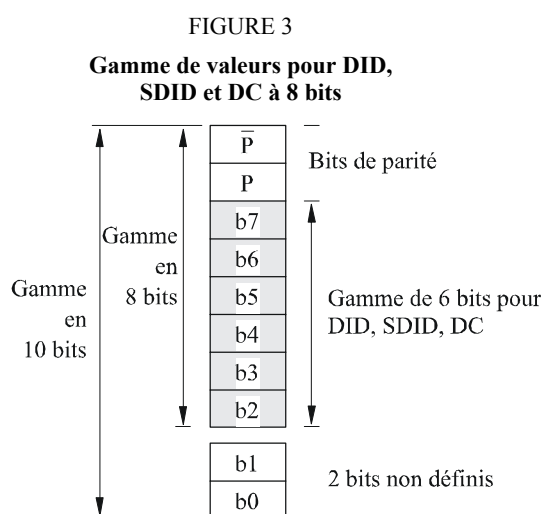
FIGURE 3

**Gamme de valeurs pour DID, SDID et DC à 8 bits**

$\overline{P}$

P

Bits de parité

Gamme en 8 bits

Gamme en 10 bits

b7

b6

b5

b4

b3

b2

Gamme de 6 bits pour DID, SDID, DC

b1

b0

2 bits non définis